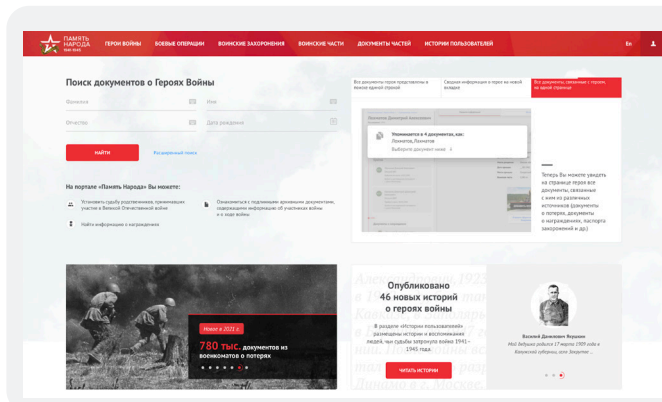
ПАМЯТЬ НАРОДА 1941-1945

ГЕРОИ ВОЙНЫ БОЕВЫЕ ОПЕРАЦИИ ВОИНСКИЕ ЗАХОРОНЕНИЯ ВОИНСКИЕ ЧАСТИ ДОКУМЕНТЫ ЧАСТЕЙ ИСТОРИИ ПОЛЬЗОВАТЕЛЕЙ En

Поиск документов о Героях Войны

Фамилия Имя

Отчество Дата рождения

НАЙТИ Расширенный поиск

На портале «Память Народа» Вы можете:

Установить судьбу родственников, принимавших участие в Великой Отечественной войне

Ознакомиться с подлинными архивными документами, содержащими информацию об участниках войны и о ходе войны

Найти информацию о награждениях

Все документы героя представлены в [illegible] одной странице

Сводная информация о герое на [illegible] разделе

Все документы, связанные с героем, на одной странице

Упоминается в 4 документах, как:
Ломакин, Ломатов

Выберите документ ниже

Теперь Вы можете увидеть на странице героя все документы, связанные с ним из различных источников (документы о потерях, документы о награждениях, паспорта захоронений и др.)

Новое в 2021 г.

780 тыс. документов из военкоматов о потерях

Опубликовано 46 новых историй о героях войны

В разделе «Истории пользователей» размещены истории и воспоминания людей, чьи судьбы затронула война 1941 – 1945 годы.

ЧИТАТЬ ИСТОРИИ

Василий Денисович Фершаин

Мой дедушка родился 17 марта 1909 года в Калужской губернии, село Зюзьтье...